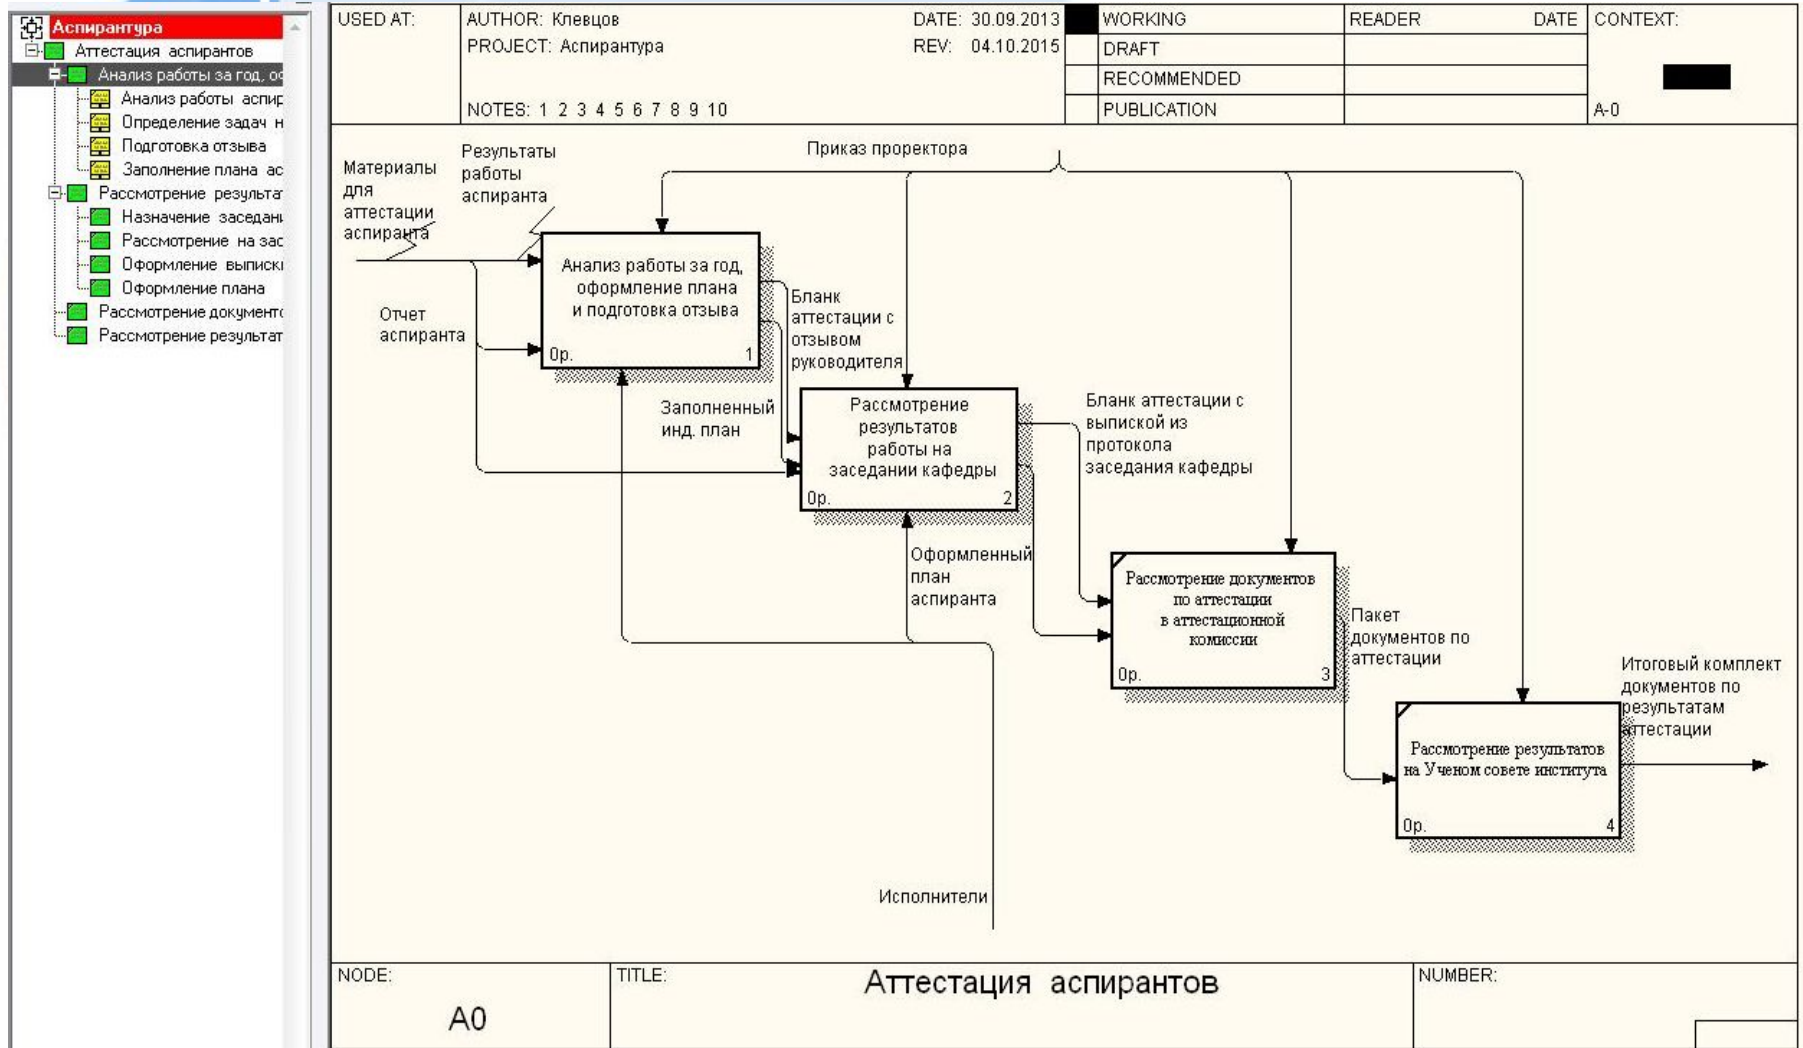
Аспирантура
Аттестация аспирантов
Анализ работы за год, о
Анализ работы аспир
Определение задач н
Подготовка отзыва
Заполнение плана ас
Рассмотрение результа
Назначение заседан
Рассмотрение на зас
Оформление выписк
Оформление плана
Рассмотрение документ
Рассмотрение результат

| USED AT: | AUTHOR: Клевцов<br>PROJECT: Аспирантура<br>NOTES: 1 2 3 4 5 6 7 8 9 10 | DATE: 30.09.2013<br>REV: 04.10.2015 | WORKING | READER | DATE | CONTEXT: |
|---|---|---|---|---|---|---|
| | | | DRAFT | | | |
| | | | RECOMMENDED | | | |
| | | | PUBLICATION | | | A-0 |

Приказ проректора

Материалы для аттестации аспиранта

Результаты работы аспиранта

Отчет аспиранта

Анализ работы за год, оформление плана и подготовка отзыва
0р. 1

Бланк аттестации с отзывом руководителя

Заполненный инд. план

Рассмотрение результатов работы на заседании кафедры
0р. 2

Бланк аттестации с выпиской из протокола заседания кафедры

Оформленный план аспиранта

Рассмотрение документов по аттестации в аттестационной комиссии
0р. 3

Пакет документов по аттестации

Итоговый комплект документов по результатам аттестации

Рассмотрение результатов на Ученом совете института
0р. 4

Исполнители

NODE: A0
TITLE: Аттестация аспирантов
NUMBER: